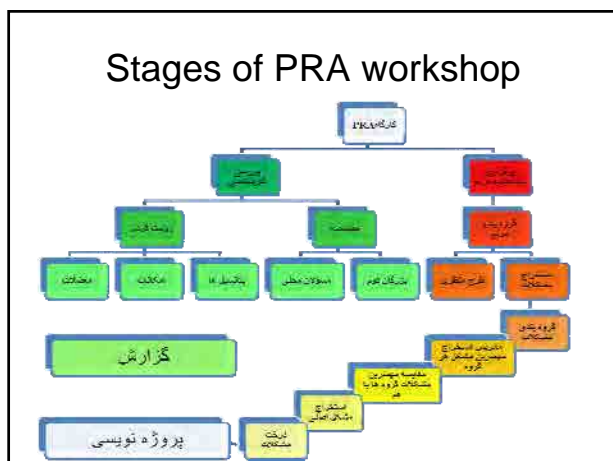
Stages of PRA workshop

کارگاه PRA

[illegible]

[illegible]

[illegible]

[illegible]

گروه بندی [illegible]

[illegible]

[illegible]

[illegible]

پتانسیل ها

مسئولان محلی

بازرگان قوم

طرح مشکل

استخراج مشکلات

گروه بندی مشکلات

گزارش

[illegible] استخراج مهمترین مشکل هر گروه

مقایسه مهمترین مشکلات گروه ها با هم

استخراج مشکل اصلی

درخت مشکلات

پروژه نویسی